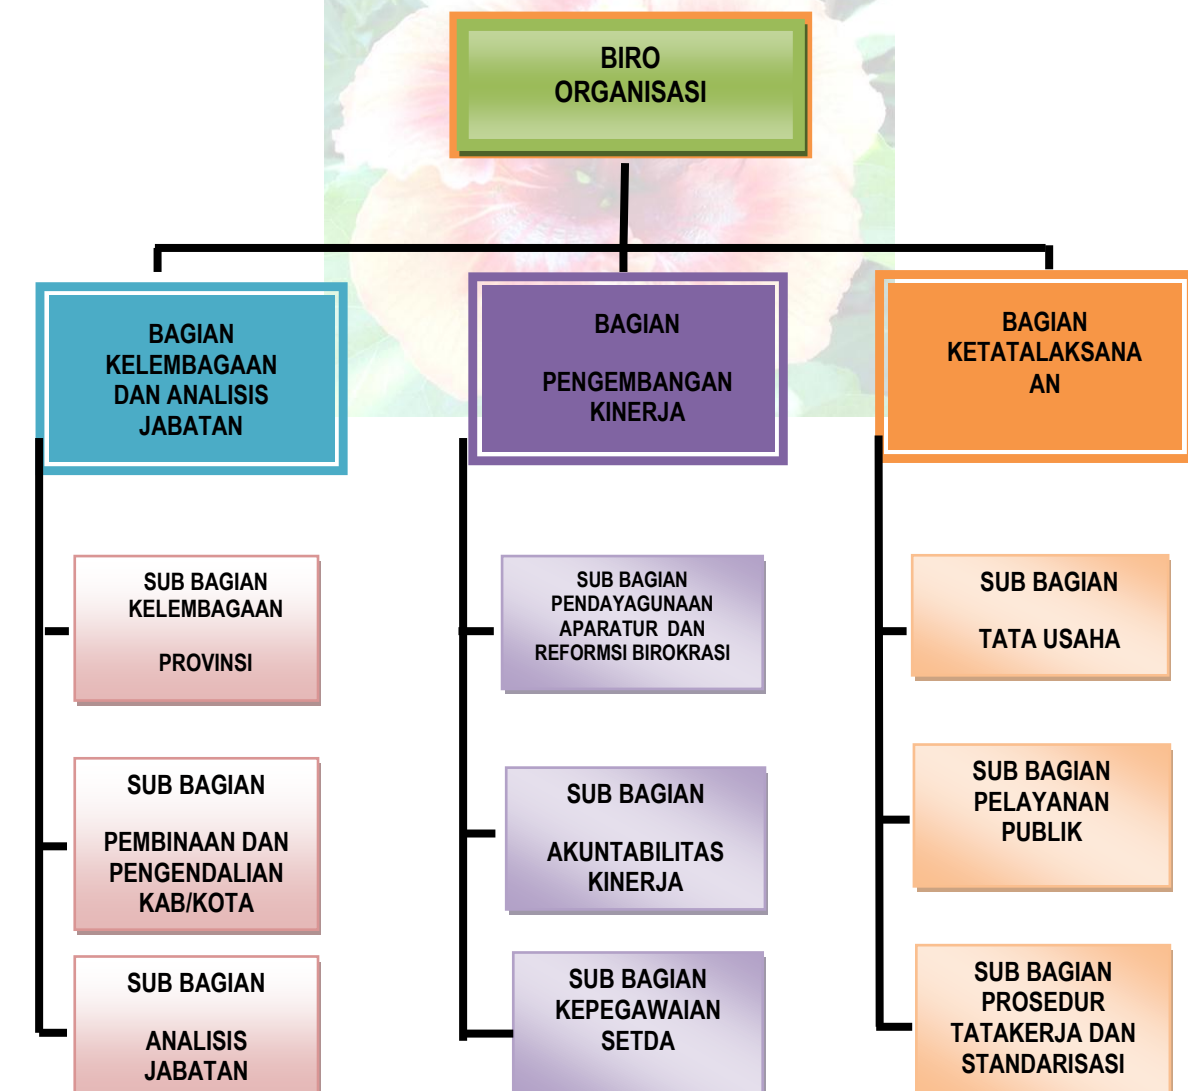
BIRO ORGANISASI

BAGIAN KELEMBAGAAN DAN ANALISIS JABATAN

BAGIAN

PENGEMBANGAN KINERJA

BAGIAN KETATALAKSANA AN

SUB BAGIAN KELEMBAGAAN

PROVINSI

SUB BAGIAN

PEMBINAAN DAN PENGENDALIAN KAB/KOTA

SUB BAGIAN

ANALISIS JABATAN

SUB BAGIAN PENDAYAGUNAAN APARATUR DAN REFORMSI BIROKRASI

SUB BAGIAN

AKUNTABILITAS KINERJA

SUB BAGIAN KEPEGAWAIAN SETDA

SUB BAGIAN

TATA USAHA

SUB BAGIAN PELAYANAN PUBLIK

SUB BAGIAN PROSEDUR TATAKERJA DAN STANDARISASI